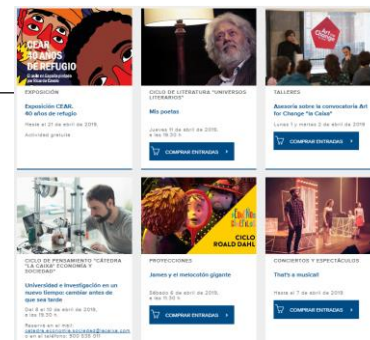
CEAR
40 AÑOS
de refugio

EXPOSICIÓN

Exposición CEAR. 40 años de refugio

Hasta el 27 de abril de 2018

Actividad gratuita

CICLO DE LITERATURA "UNIVERSOS LITERARIOS"

Mis poetas

Jueves 11 de abril de 2018, a las 19.30 h

COMPRAR ENTRADAS

Art for Change

TALLERES

Asesoría sobre la convocatoria Art for Change "la Caixa"

Lunes 1 y martes 2 de abril de 2018

COMPRAR ENTRADAS

CICLO DE PENSAMIENTO "CÁTEDRA "LA CAIXA" ECONOMÍA Y SOCIEDAD"

Universidad e investigación en un nuevo tiempo: cambiar antes de que sea tarde

Del 9 al 10 de abril de 2018, a las 19.30 h

Reserva en el mail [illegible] o en el teléfono: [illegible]

CICLO ROALD DAHL

PROYECCIONES

James y el melocotón gigante

Sábado 6 de abril de 2018, a las 11.30 h

COMPRAR ENTRADAS

CONCIERTOS Y ESPECTÁCULOS

That's a musical!

Hasta el 7 de abril de 2018

COMPRAR ENTRADAS